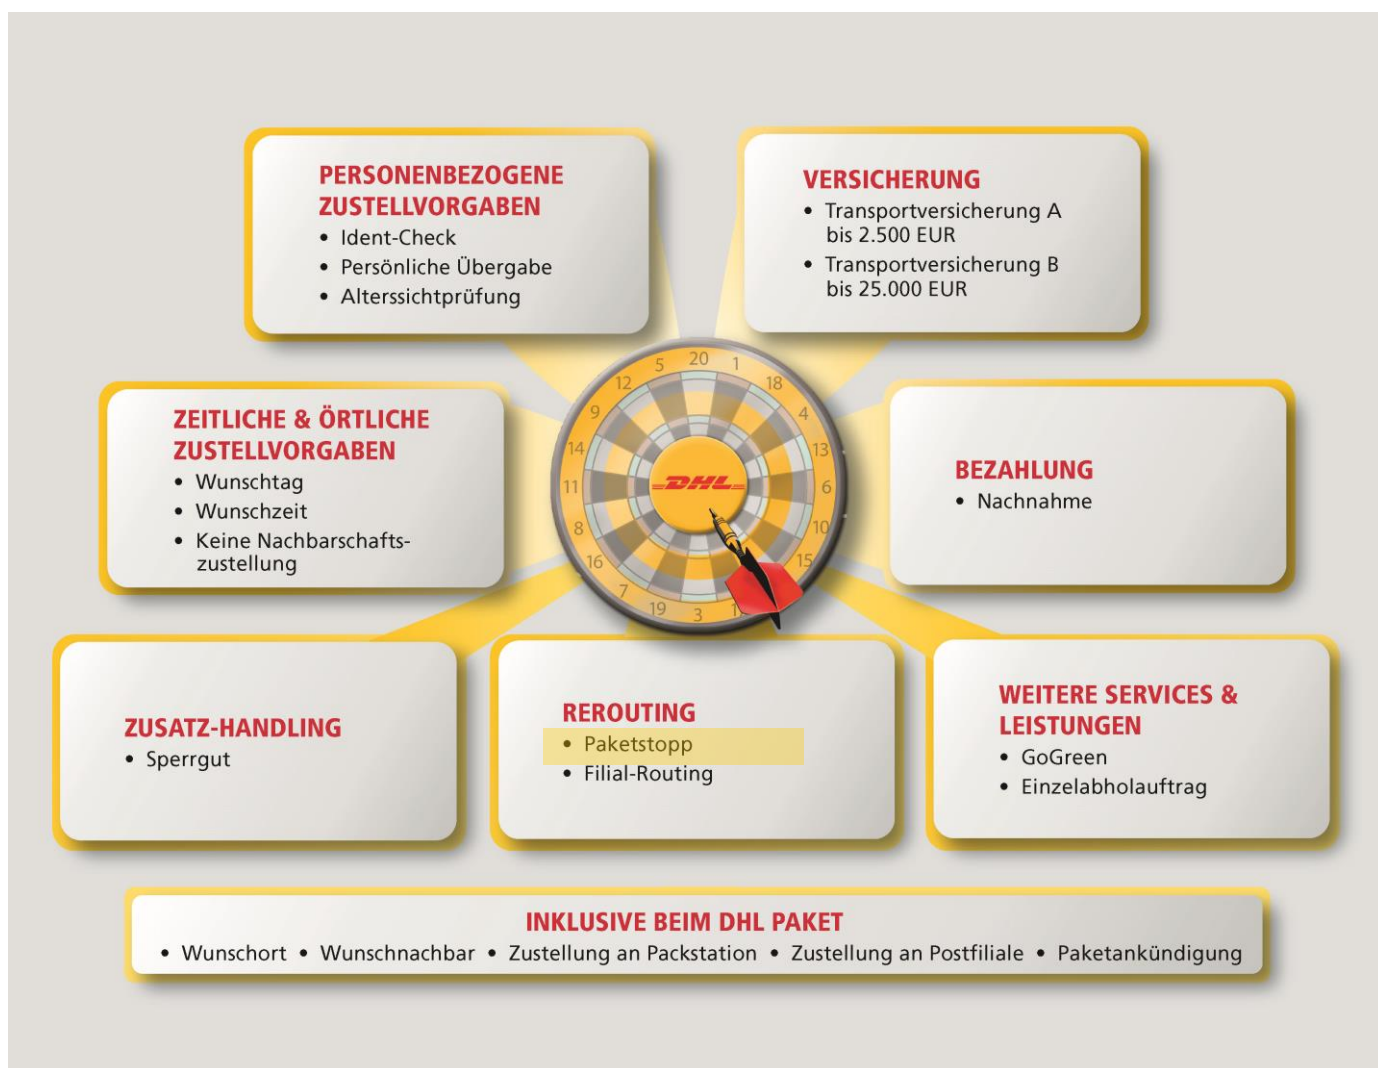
PERSONENBEZOGENE ZUSTELLVORGABEN
• Ident-Check
• Persönliche Übergabe
• Alterssichtprüfung

VERSICHERUNG
• Transportversicherung A bis 2.500 EUR
• Transportversicherung B bis 25.000 EUR

ZEITLICHE & ÖRTLICHE ZUSTELLVORGABEN
• Wunschtag
• Wunschzeit
• Keine Nachbarschaftszustellung

20 1 18 4 13 6 10 15 2 17 3 19 7 16 8 11 14 9 12 5

DHL

BEZAHLUNG
• Nachnahme

ZUSATZ-HANDLING
• Sperrgut

REROUTING
• Paketstopp
• Filial-Routing

WEITERE SERVICES & LEISTUNGEN
• GoGreen
• Einzelabholauftrag

INKLUSIVE BEIM DHL PAKET
• Wunschort • Wunschnachbar • Zustellung an Packstation • Zustellung an Postfiliale • Paketankündigung